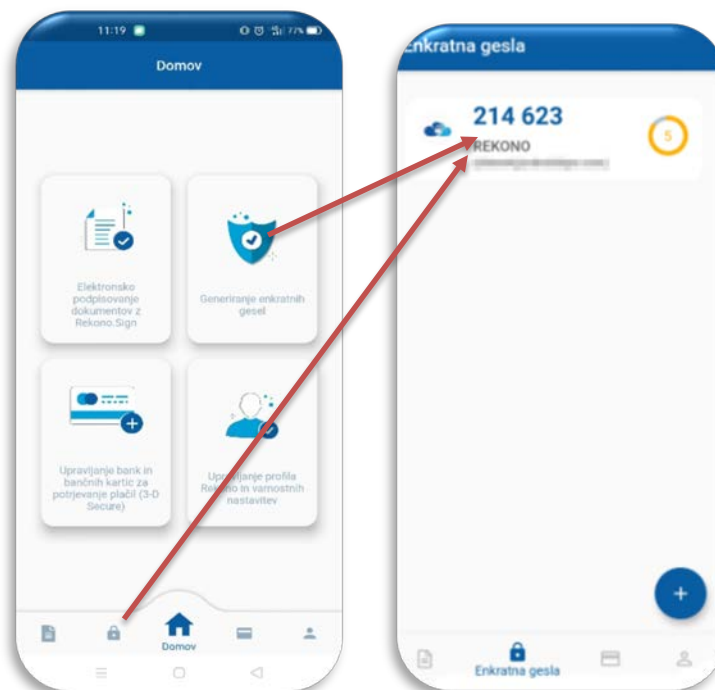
11:19

Domov

Elektronsko podpisovanje dokumentov z Rekono.Sign

Generiranje enkratnih gesel

Upravljanje bank in bančnih kartic za potrjevanje plačil (3-D Secure)

Upravljanje profila Rekono in varnostnih nastavitev

Domov

Enkratna gesla

214 623
REKONO
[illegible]

5

+

Enkratna gesla